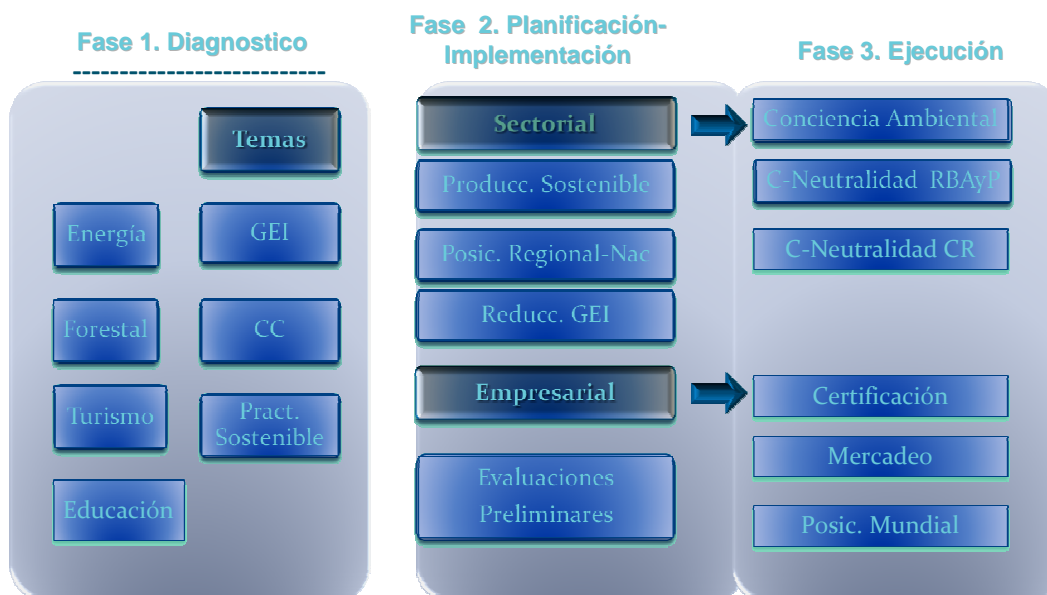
Fase 1. Diagnostico

Temas

Energía

GEI

Forestal

CC

Turismo

Pract. Sostenible

Educación

Fase 2. Planificación-Implementación

Sectorial

Producc. Sostenible

Posic. Regional-Nac

Reducc. GEI

Empresarial

Evaluaciones Preliminares

Fase 3. Ejecución

Conciencia Ambiental

C-Neutralidad RBAyP

C-Neutralidad CR

Certificación

Mercadeo

Posic. Mundial